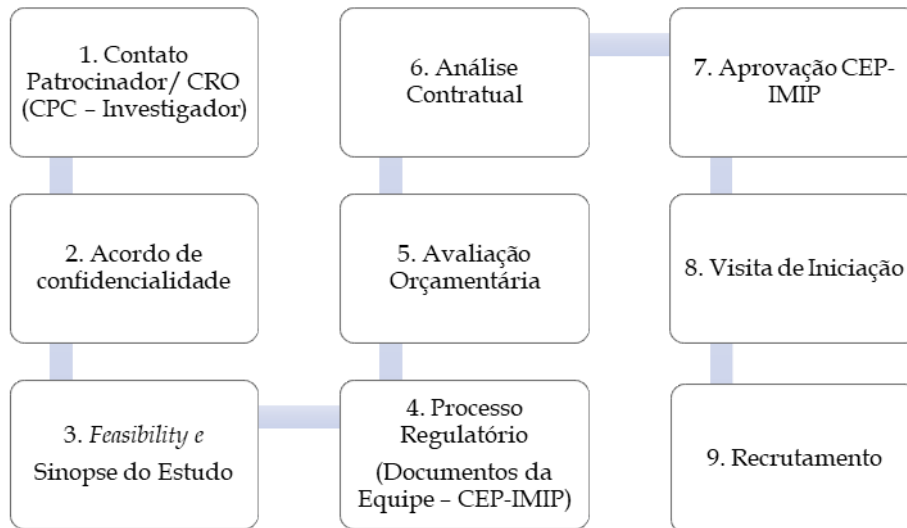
1. Contato Patrocinador/ CRO (CPC – Investigador)

2. Acordo de confidencialidade

3. *Feasibility e*

Sinopse do Estudo

4. Processo Regulatório

(Documentos da Equipe – CEP-IMIP)

5. Avaliação Orçamentária

6. Análise Contratual

7. Aprovação CEP-IMIP

8. Visita de Iniciação

9. Recrutamento